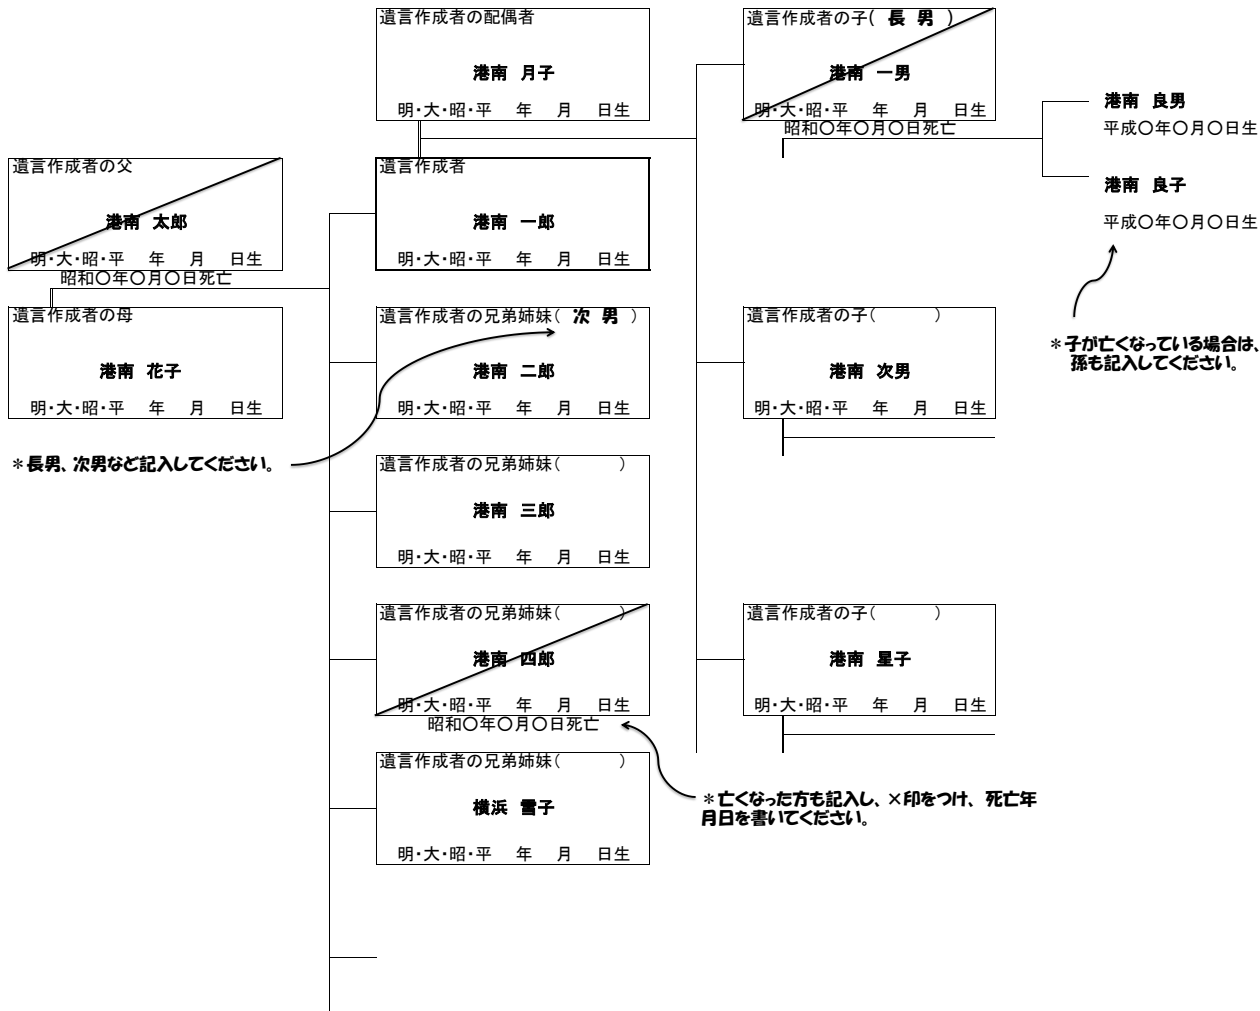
遺言作成者の配偶者

港南　月子

明・大・昭・平　年　月　日生

遺言作成者の子（ 長 男 ）

港南　一男

明・大・昭・平　年　月　日生

昭和〇年〇月〇日死亡

港南　良男

平成〇年〇月〇日生

港南　良子

平成〇年〇月〇日生

＊子が亡くなっている場合は、孫も記入してください。

遺言作成者の父

港南　太郎

明・大・昭・平　年　月　日生

昭和〇年〇月〇日死亡

遺言作成者の母

港南　花子

明・大・昭・平　年　月　日生

遺言作成者

港南　一郎

明・大・昭・平　年　月　日生

遺言作成者の兄弟姉妹（ 次 男 ）

港南　二郎

明・大・昭・平　年　月　日生

＊長男、次男など記入してください。

遺言作成者の兄弟姉妹（　　）

港南　三郎

明・大・昭・平　年　月　日生

遺言作成者の兄弟姉妹（　　）

港南　四郎

明・大・昭・平　年　月　日生

昭和〇年〇月〇日死亡

遺言作成者の兄弟姉妹（　　）

横浜　雪子

明・大・昭・平　年　月　日生

遺言作成者の子（　　）

港南　次男

明・大・昭・平　年　月　日生

遺言作成者の子（　　）

港南　星子

明・大・昭・平　年　月　日生

＊亡くなった方も記入し、×印をつけ、死亡年月日を書いてください。